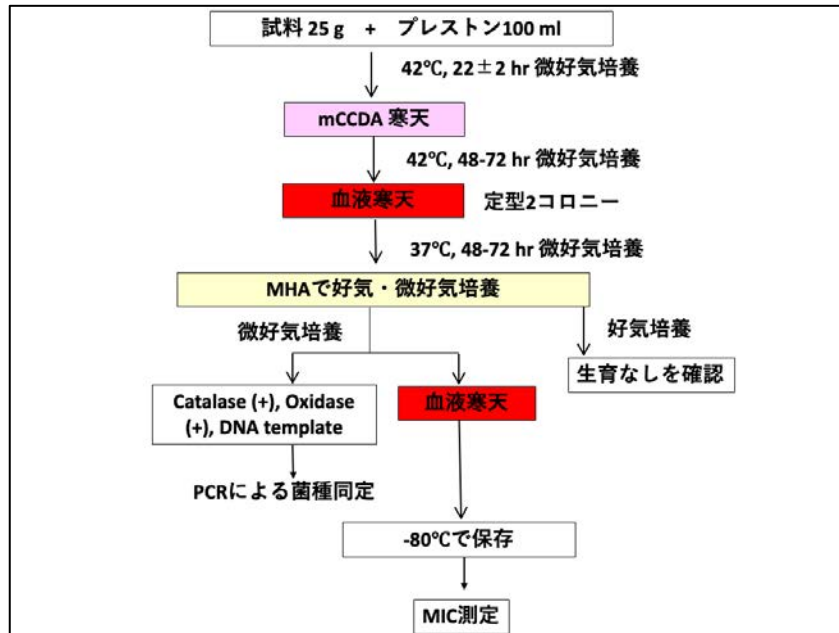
試料 25 g + プレストン100 ml

42℃, 22 ± 2 hr 微好気培養

mCCDA 寒天

42℃, 48-72 hr 微好気培養

血液寒天

定型2コロニー

37℃, 48-72 hr 微好気培養

MHAで好気・微好気培養

微好気培養

好気培養

生育なしを確認

Catalase (+), Oxidase (+), DNA template

血液寒天

PCRによる菌種同定

-80℃で保存

MIC測定